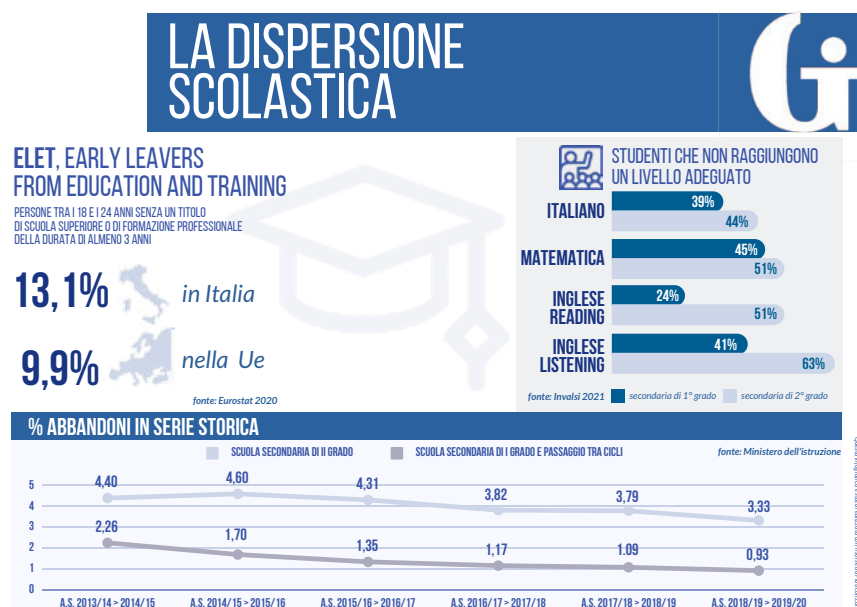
LA DISPERSIONE SCOLASTICA

Gi

ELET, EARLY LEAVERS FROM EDUCATION AND TRAINING

PERSONE TRA I 18 E I 24 ANNI SENZA UN TITOLO DI SCUOLA SUPERIORE O DI FORMAZIONE PROFESSIONALE DELLA DURATA DI ALMENO 3 ANNI

13,1% in Italia

9,9% nella Ue

fonte: Eurostat 2020

STUDENTI CHE NON RAGGIUNGONO UN LIVELLO ADEGUATO

ITALIANO 39% 44%

MATEMATICA 45% 51%

INGLESE READING 24% 51%

INGLESE LISTENING 41% 63%

fonte: Invalsi 2021 secondaria di 1° grado secondaria di 2° grado

% ABBANDONI IN SERIE STORICA

SCUOLA SECONDARIA DI II GRADO SCUOLA SECONDARIA DI I GRADO E PASSAGGIO TRA CICLI fonte: Ministero dell'istruzione

5
4
3
2
1
0

4,40 4,60 4,31 3,82 3,79 3,33

2,26 1,70 1,35 1,17 1,09 0,93

A.S. 2013/14 > 2014/15 A.S. 2014/15 > 2015/16 A.S. 2015/16 > 2016/17 A.S. 2016/17 > 2017/18 A.S. 2017/18 > 2018/19 A.S. 2018/19 > 2019/20